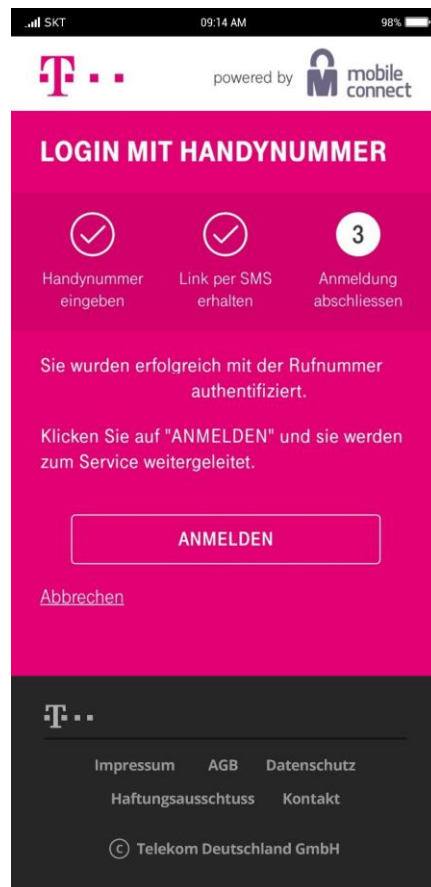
SKT 09:14 AM 98%

T · ·

powered by mobile connect

LOGIN MIT HANDYNUMMER

Handynummer eingeben

Link per SMS erhalten

3

Anmeldung abschliessen

Sie wurden erfolgreich mit der Rufnummer authentifiziert.

Klicken Sie auf "ANMELDEN" und sie werden zum Service weitergeleitet.

ANMELDEN

Abbrechen

T · ·

Impressum AGB Datenschutz

Haftungsausschtuss Kontakt

© Telekom Deutschland GmbH